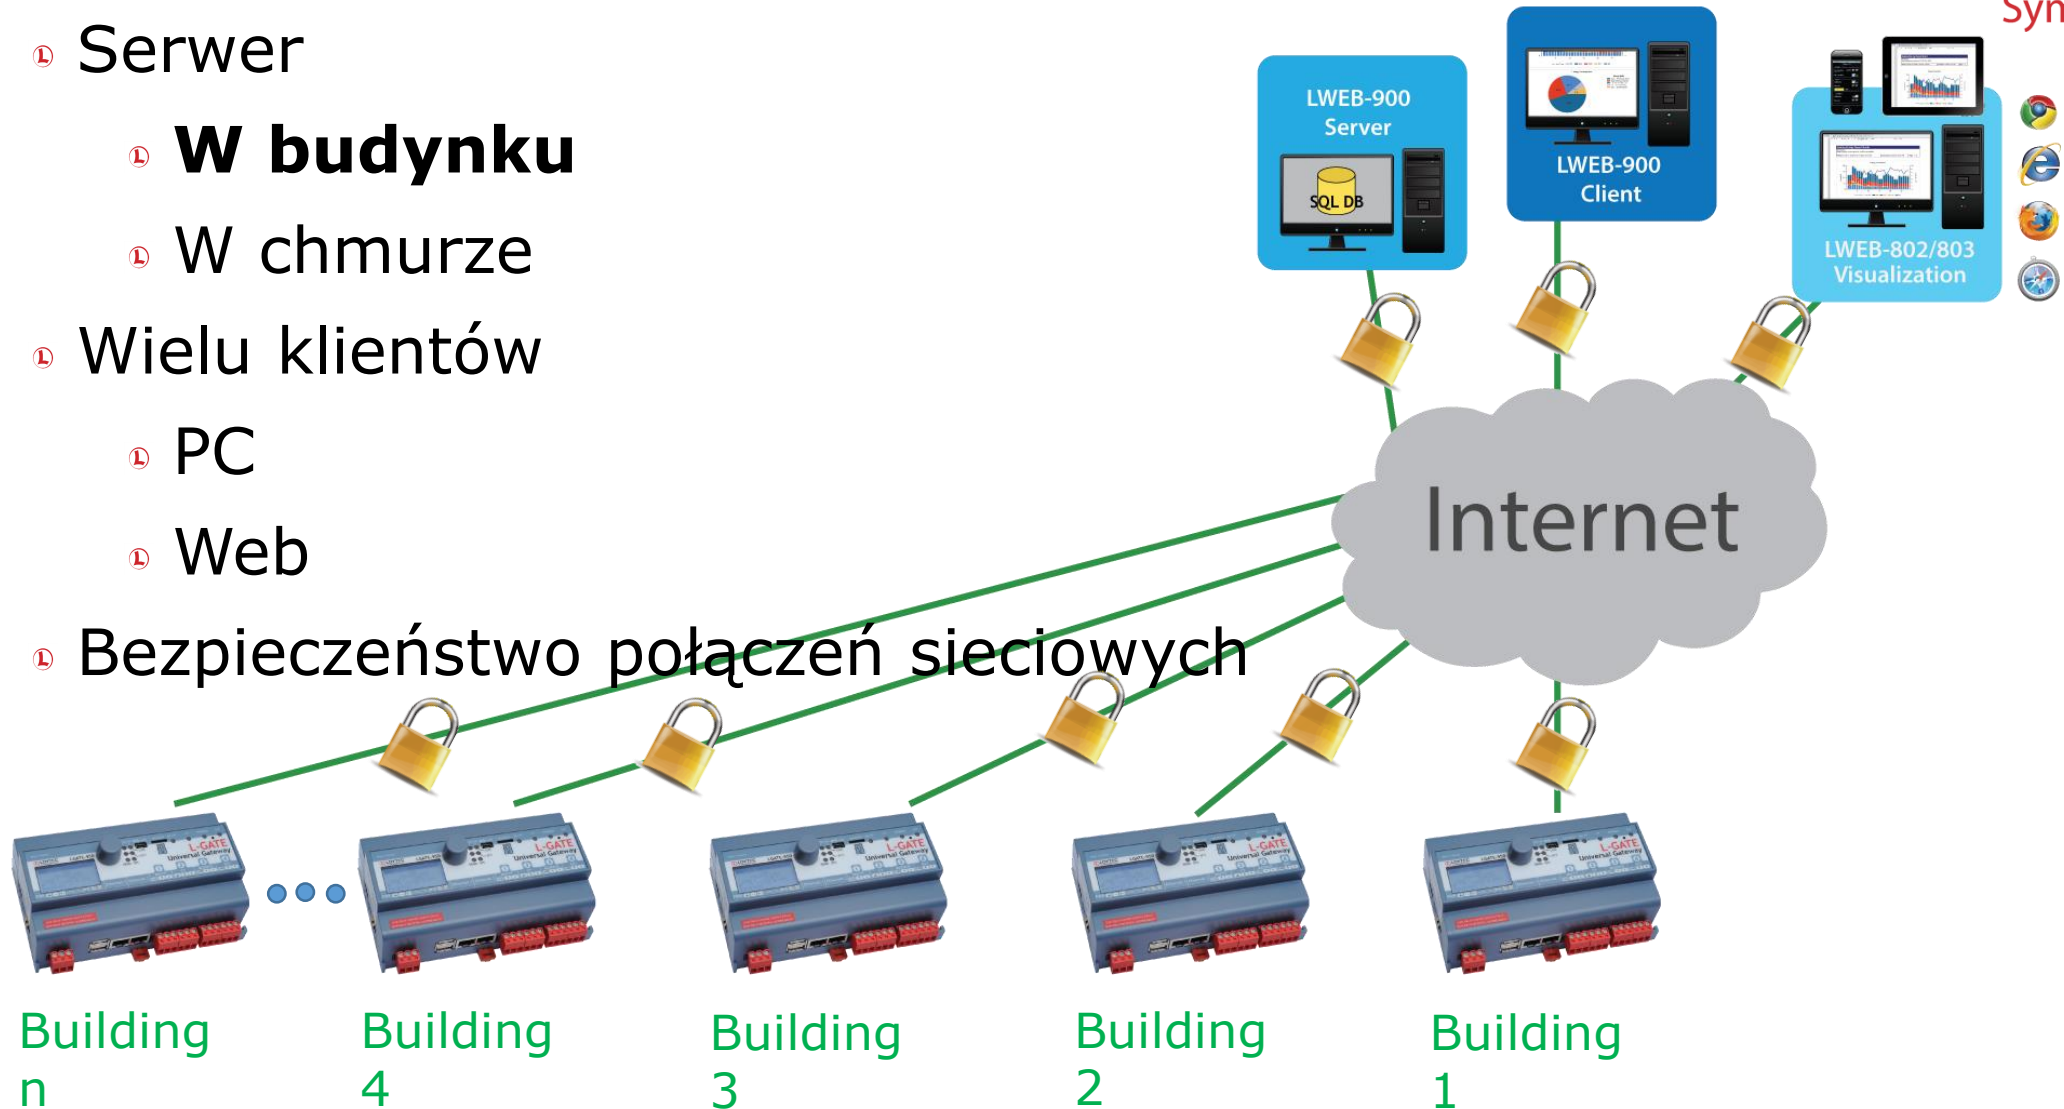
Serwer

W budynku

W chmurze

Wielu klientów

PC

Web

Bezpieczeństwo połączeń sieciowych

Syn

LWEB-900 Server

SQL DB

LWEB-900 Client

LWEB-802/803 Visualization

Internet

L-GATE Universal Gateway

Building n

Building 4

Building 3

Building 2

Building 1